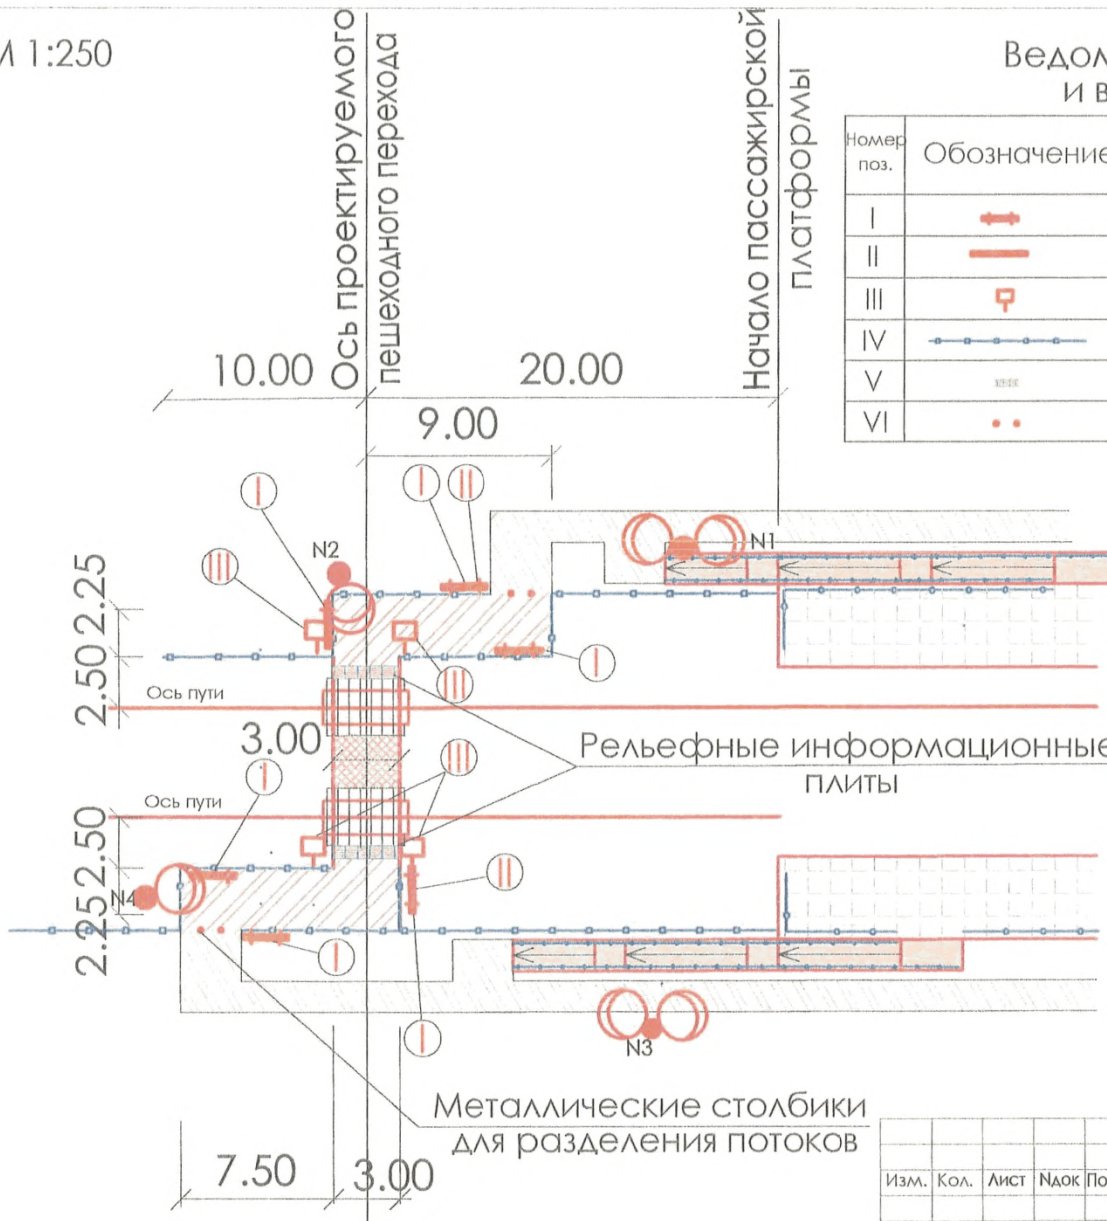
М 1:250

Ось проектируемого пешеходного перехода

Начало пассажирской платформы

Ведом
и в

| Номер поз. | Обозначение |
|---|---|
| I | |
| II | |
| III | |
| IV | |
| V | |
| VI | |

10.00

20.00

9.00

I

I II

III

N2

N1

2.25

2.50

I

III

Ось пути

3.00

Рельефные информационные плиты

I

III

Ось пути

2.50

II

N4

2.25

I

N3

I

Металлические столбики для разделения потоков

7.50

3.00

| Изм. | Кол. | Лист | Nдок | По |
|---|---|---|---|---|